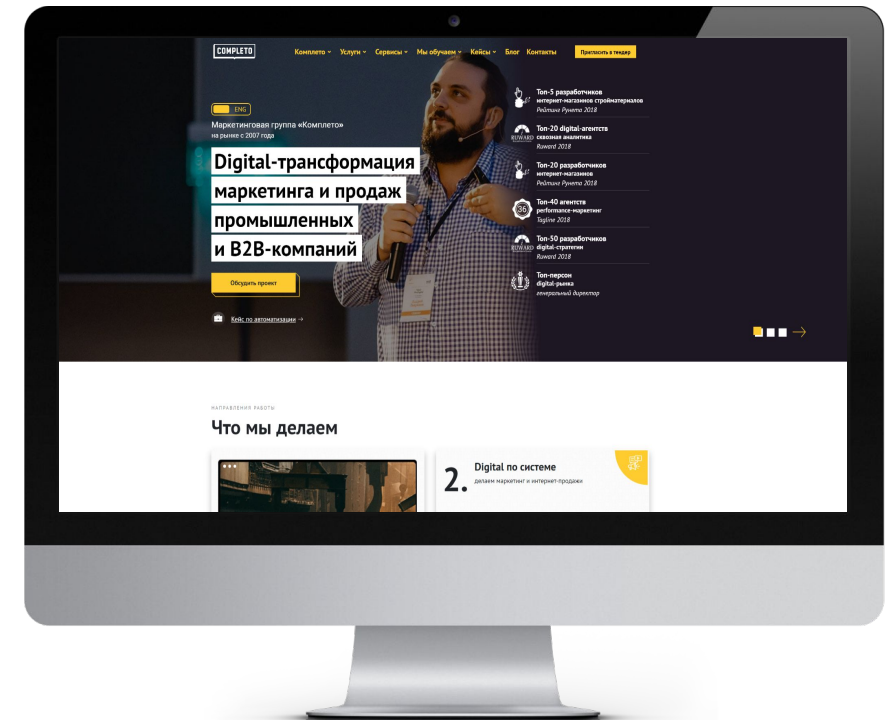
COMPLETO

Комплето Услуги Сервисы Мы обучаем Кейсы Блог Контакты

Пригласить в тендер

ENG

Маркетинговая группа «Комплето»
на рынке с 2007 года

Digital-трансформация маркетинга и продаж промышленных и B2B-компаний

Обсудить проект

Кейс по автоматизации →

Топ-5 разработчиков
интернет-магазинов стройматериалов
Рейтинг Рунета 2018

Топ-20 digital-агентств
сквозная аналитика
Ruward 2018

Топ-20 разработчиков
интернет-магазинов
Рейтинг Рунета 2018

Топ-40 агентств
performance-маркетинг
Tagline 2018

Топ-50 разработчиков
digital-стратегии
Ruward 2018

Топ-персон
digital-рынка
генеральный директор

RUWARD

36

RUWARD

НАПРАВЛЕНИЯ РАБОТЫ

Что мы делаем

2. Digital по системе
делаем маркетинг и интернет-продажи